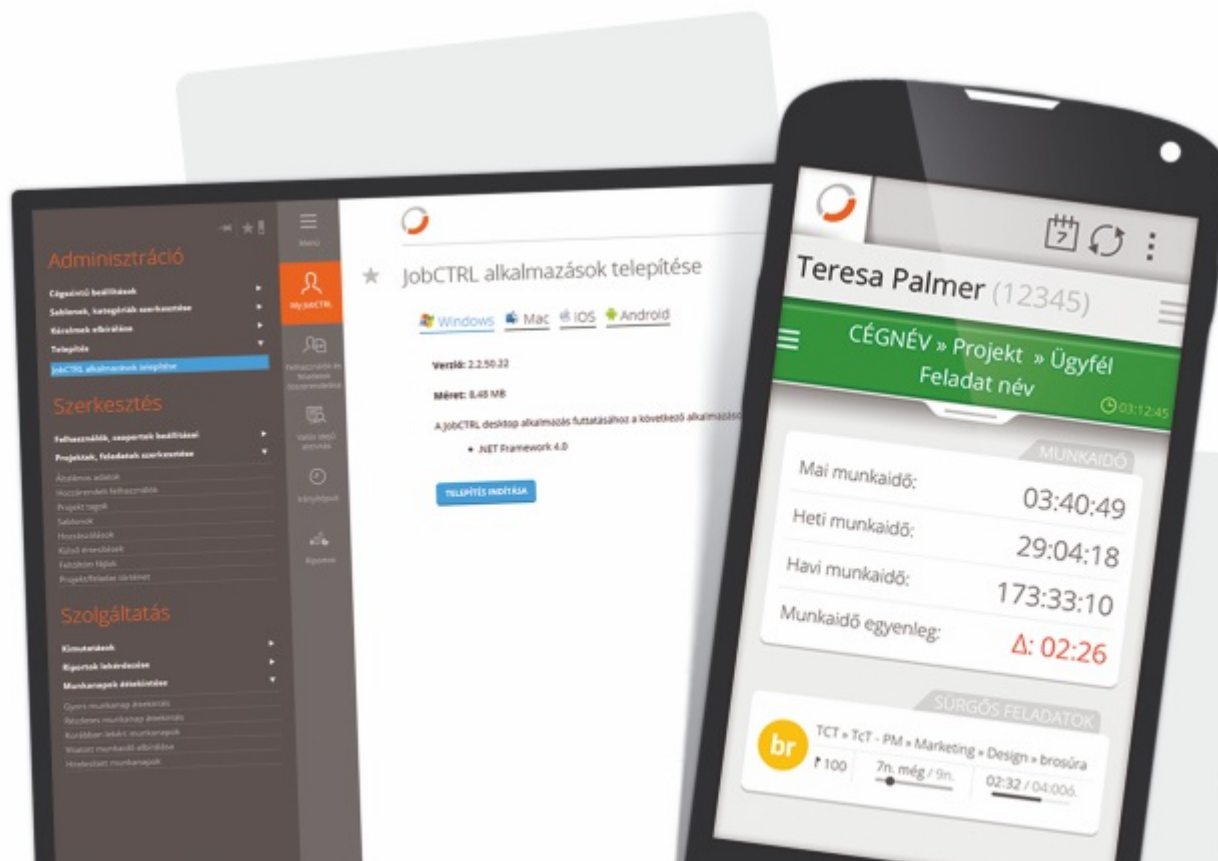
Adminisztráció

Cégszintű beállítások
Sablonok, kategóriák szerkesztése
Kérelmek elbírálása
Telepítés
JobCTRL alkalmazások telepítése

Szerkesztés

Felhasználók, csoportok beállításai
Projektek, feladatok szerkesztése
Általános adatok
Hozzárendelt felhasználók
Projekt tagok
Sablonok
Hozzászólások
Külső értesítések
Feltöltött fájlok
Projekt/feladat történet

Szolgáltatás

Kimutatások
Riportok lekérdezése
Munkanapok áttekintése
Gyors munkanap áttekintés
Részletes munkanap áttekintés
Korábban lekért munkanapok
Vitatott munkaidő elbírálása
Hitelesített munkanapok

Menü
MyJobCTRL
Felhasználók és feladatok összerendelése
Valós idejű aktivitás
Idővonal
Riportok

JobCTRL alkalmazások telepítése

Windows Mac iOS Android

Verzió: 2.2.50.22

Méret: 8.48 MB

A JobCTRL desktop alkalmazás futtatásához a következő alkalmazás

• .NET Framework 4.0

TELEPÍTÉS INDÍTÁSA

7

Teresa Palmer (12345)

CÉGNÉV » Projekt » Ügyfél
Feladat név
03:12:45

MUNKAIDŐ
Mai munkaidő: 03:40:49
Heti munkaidő: 29:04:18
Havi munkaidő: 173:33:10
Munkaidő egyenleg: Δ: 02:26

SÜRGŐS FELADATOK
br
TCT » TcT - PM » Marketing » Design » brosúra
100 7n. még / 9n. 02:32 / 04:00ó.